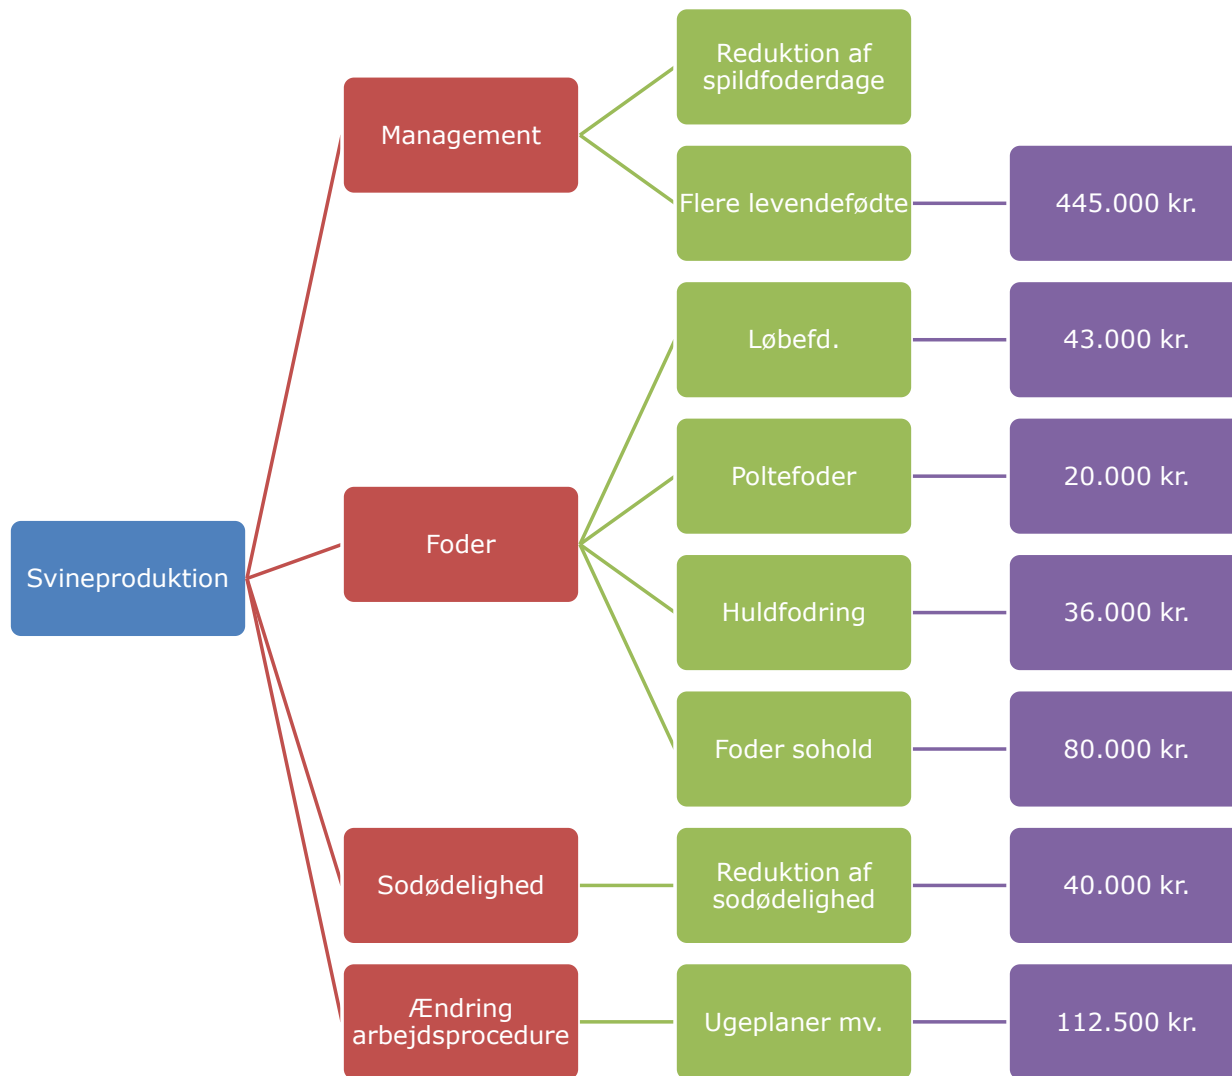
Svineproduktion

Management

Reduktion af spildfoderdage

Flere levendefødte

445.000 kr.

Foder

Løbefd.

43.000 kr.

Poltefoder

20.000 kr.

Huldfodring

36.000 kr.

Foder sohold

80.000 kr.

Sodødelighed

Reduktion af sodødelighed

40.000 kr.

Ændring arbejdsprocedure

Ugeplaner mv.

112.500 kr.